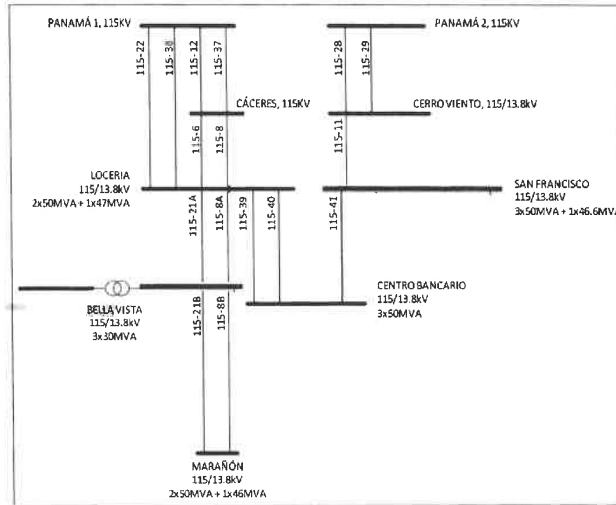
PANAMÁ 1, 115KV

PANAMÁ 2, 115KV

115-22

115-38

115-12

115-37

115-28

115-29

CÁCERES, 115KV

CERRO VIENTO, 115/13.8kV

115-6

115-8

115-11

LOCERIA
115/13.8kV
2x50MVA + 1x47MVA

115-21A

115-8A

115-39

115-40

115-41

SAN FRANCISCO
115/13.8kV
3x50MVA + 1x46.6MVA

CENTRO BANCARIO
115/13.8kV
3x50MVA

BELLA VISTA
115/13.8kV
3x30MVA

115-21B

115-8B

MARAÑÓN
115/13.8kV
2x50MVA + 1x46MVA